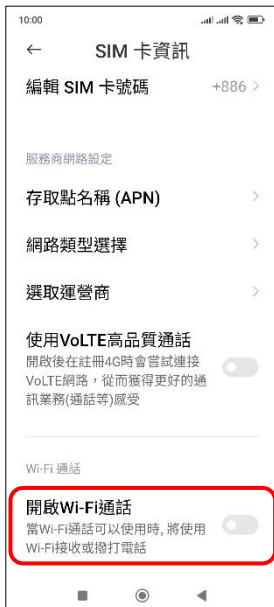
10:00

←　SIM 卡資訊

編輯 SIM 卡號碼　+886 >

服務商網路設定

存取點名稱 (APN) >

網路類型選擇 >

選取運營商 >

使用VoLTE高品質通話
開啟後在註冊4G時會嘗試連接VoLTE網路，從而獲得更好的通訊業務(通話等)感受

Wi-Fi 通話

開啟Wi-Fi通話
當Wi-Fi通話可以使用時，將使用Wi-Fi接收或撥打電話